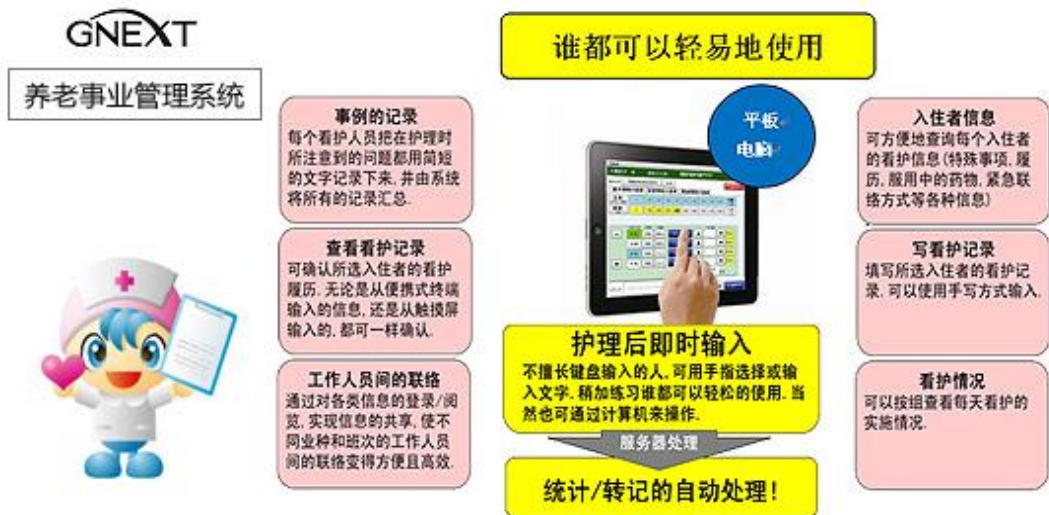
GNEXT

养老事业管理系统

谁都可以轻易地使用

事例的记录
每个看护人员把在护理时所注意到的问题都用简短的文字记录下来，并由系统将所有的记录汇总。

查看看护记录
可确认所选入住者的看护履历，无论是从便携式终端输入的信息，还是从触摸屏输入的，都可一样确认。

工作人员间的联络
通过对各类信息的登录/阅览，实现信息的共享，使不同业种和班次的工作人员间的联络变得方便且高效。

平板电脑

护理后即时输入
不擅长键盘输入的人，可用手指选择或输入文字，稍加练习谁都可以轻松的使用，当然也可通过计算机来操作。

服务器处理

统计/转记的自动处理！

入住者信息
可方便地查询每个入住者的看护信息（特殊事项，履历，服用中的药物，紧急联络方式等各种信息）

写看护记录
填写所选入住者的看护记录，可以使用手写方式输入。

看护情况
可以按组查看每天看护的实施情况。